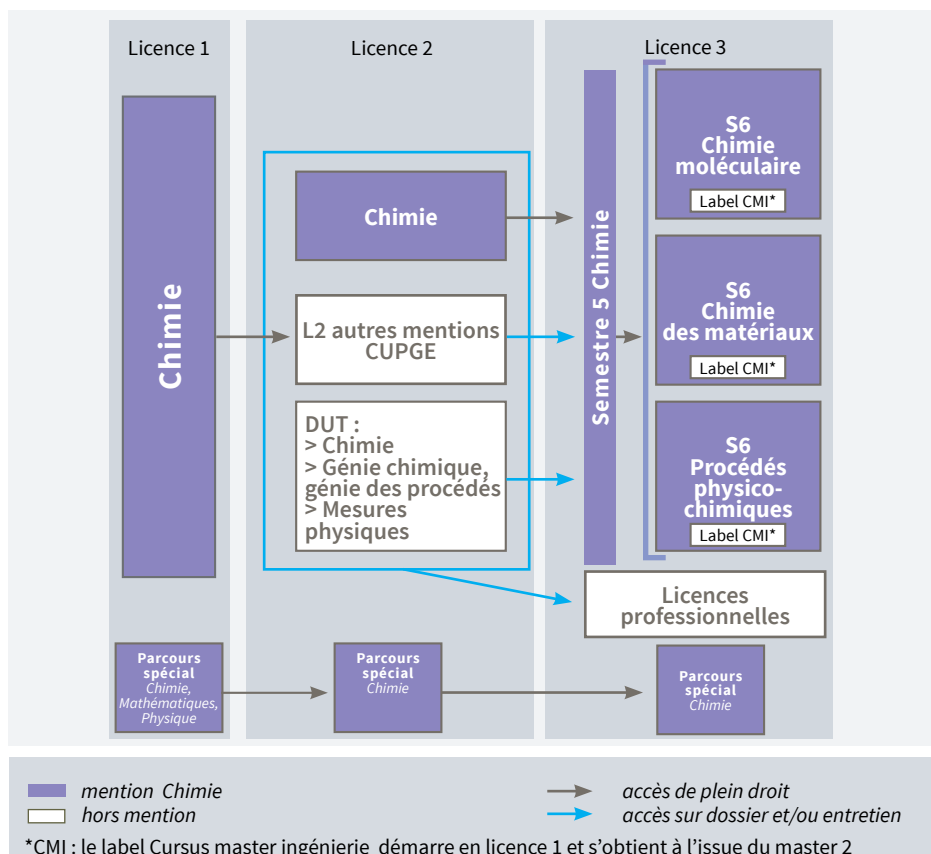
Licence 1

Licence 2

Licence 3

Chimie

Chimie

L2 autres mentions CUPGE

DUT :
> Chimie
> Génie chimique, génie des procédés
> Mesures physiques

Semestre 5 Chimie

S6 Chimie moléculaire
Label CMI*

S6 Chimie des matériaux
Label CMI*

S6 Procédés physico-chimiques
Label CMI*

Licences professionnelles

Parcours spécial
Chimie, Mathématiques, Physique

Parcours spécial
Chimie

Parcours spécial
Chimie

mention Chimie
hors mention

accès de plein droit
accès sur dossier et/ou entretien

*CMI : le label Cursus master ingénierie démarre en licence 1 et s'obtient à l'issue du master 2